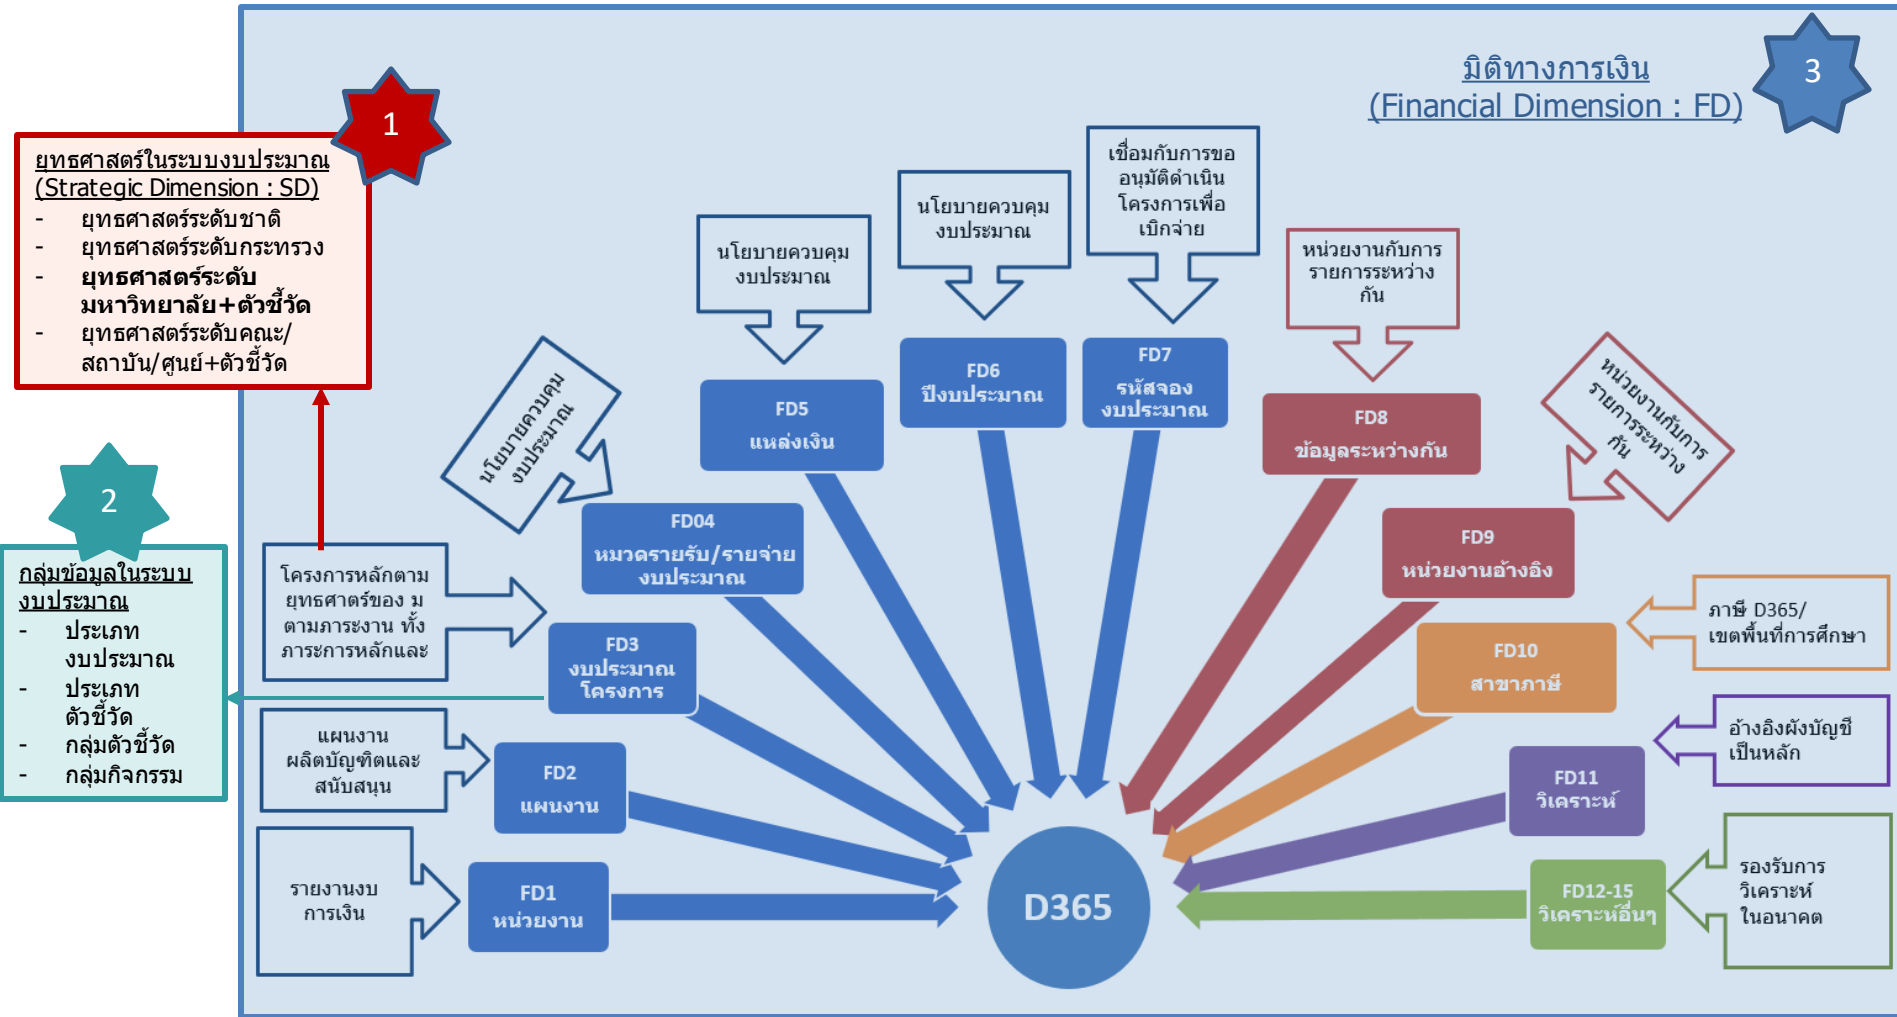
1

ยุทธศาสตร์ในระบบงบประมาณ
(Strategic Dimension : SD)
- ยุทธศาสตร์ระดับชาติ
- ยุทธศาสตร์ระดับกระทรวง
- ยุทธศาสตร์ระดับมหาวิทยาลัย+ตัวชี้วัด
- ยุทธศาสตร์ระดับคณะ/สถาบัน/ศูนย์+ตัวชี้วัด

2

กลุ่มข้อมูลในระบบงบประมาณ
- ประเภทงบประมาณ
- ประเภทตัวชี้วัด
- กลุ่มตัวชี้วัด
- กลุ่มกิจกรรม

มิติทางการเงิน
(Financial Dimension : FD)

3

นโยบายควบคุมงบประมาณ

นโยบายควบคุมงบประมาณ

นโยบายควบคุมงบประมาณ

เชื่อมกับการขออนุมัติดำเนินโครงการเพื่อเบิกจ่าย

หน่วยงานกับการรายการระหว่างกัน

หน่วยงานกับการรายการระหว่างกัน

FD5
แหล่งเงิน

FD6
ปีงบประมาณ

FD7
รหัสจองงบประมาณ

FD8
ข้อมูลระหว่างกัน

FD04
หมวดรายรับ/รายจ่ายงบประมาณ

FD9
หน่วยงานอ้างอิง

โครงการหลักตามยุทธศาสตร์ของ ม ตามภาระงาน ทั้งภาระการหลักและ

FD3
งบประมาณโครงการ

ภาษี D365/เขตพื้นที่การศึกษา

FD10
สาขาภาษี

แผนงานผลิตบัณฑิตและสนับสนุน

FD2
แผนงาน

อ้างอิงผังบัญชีเป็นหลัก

FD11
วิเคราะห์

รายงานงบการเงิน

FD1
หน่วยงาน

D365

FD12-15
วิเคราะห์อื่นๆ

รองรับการวิเคราะห์ในอนาคต